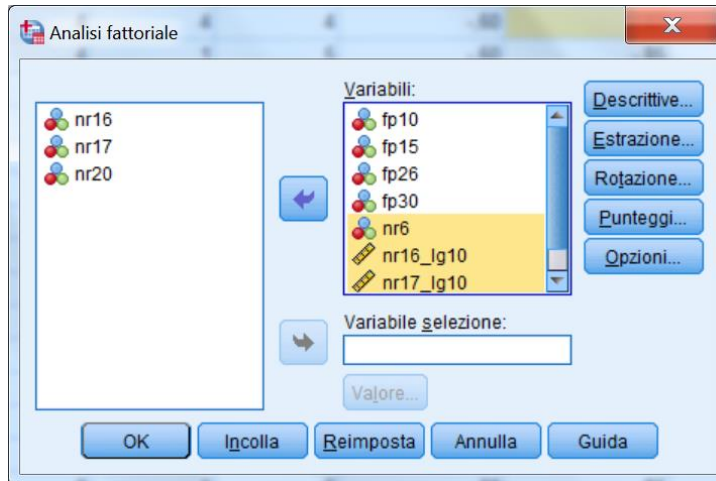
Analisi fattoriale

nr16
nr17
nr20

Variabili:
fp10
fp15
fp26
fp30
nr6
nr16_lg10
nr17_lg10

Descrittive...
Estrazione...
Rotazione...
Punteggi...
Opzioni...

Variabile selezione:

Valore...

OK
Incolla
Reimposta
Annulla
Guida